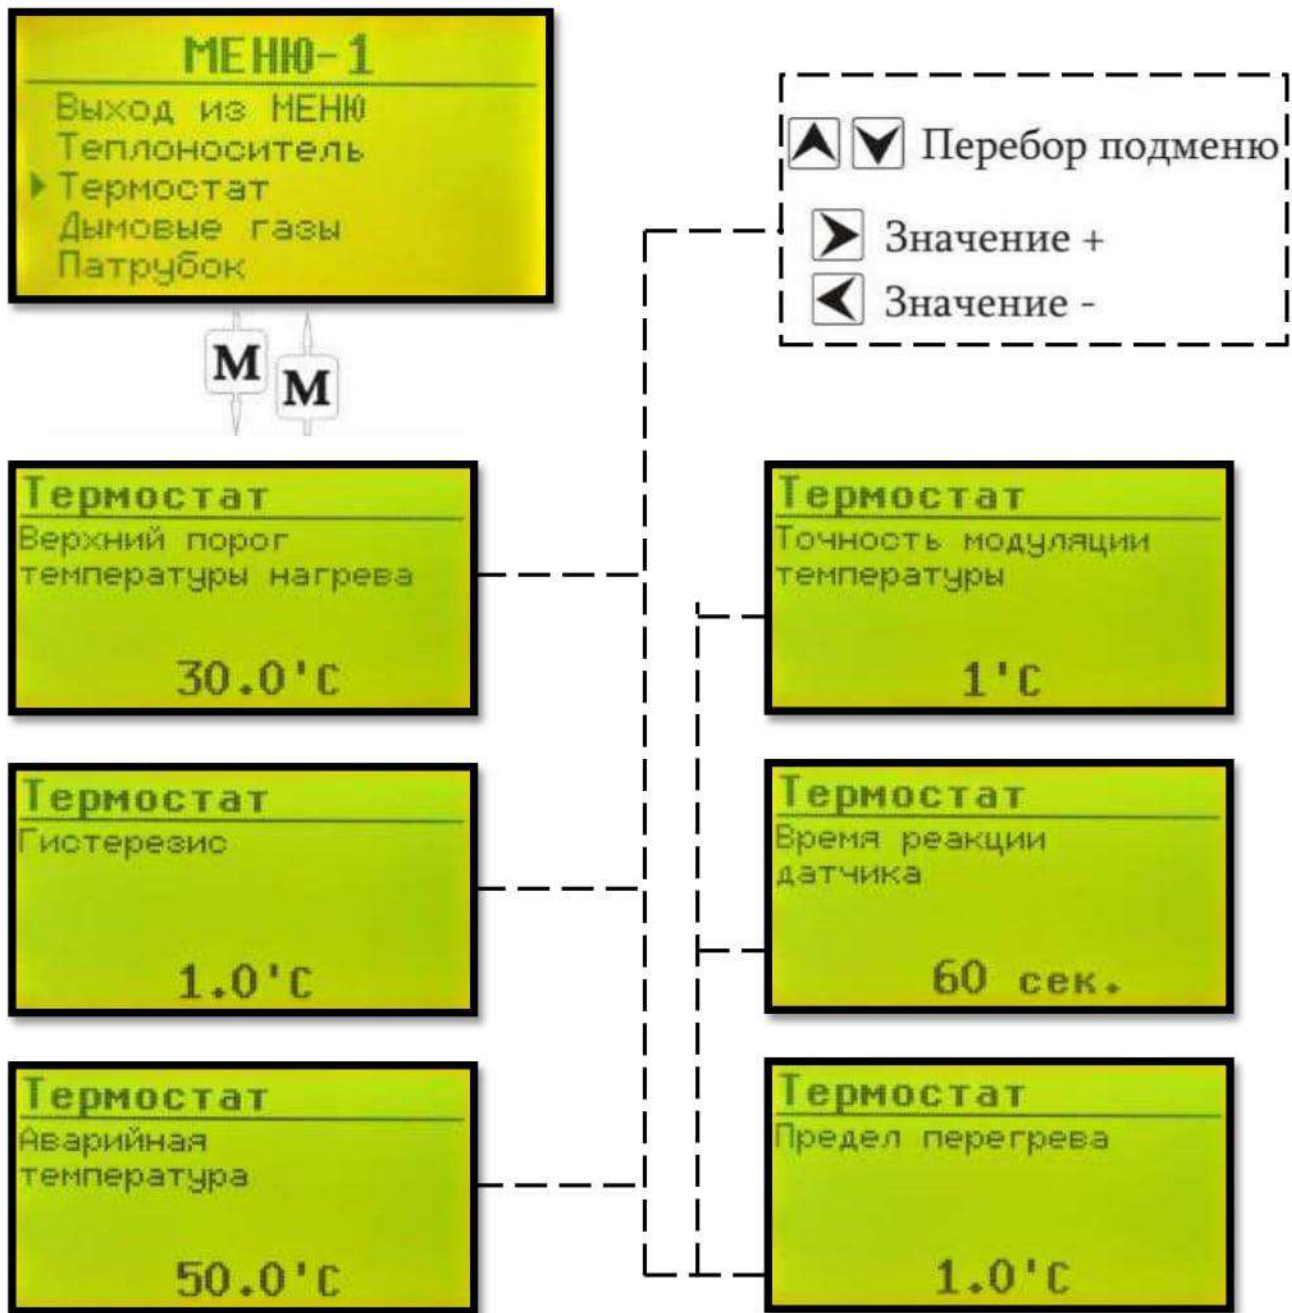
МЕНЮ-1
Выход из МЕНЮ
Теплоноситель
Термостат
Дымовые газы
Патрубок

Перебор подменю
Значение +
Значение -

M M

Термостат
Верхний порог температуры нагрева
30.0'C

Термостат
Гистерезис
1.0'C

Термостат
Аварийная температура
50.0'C

Термостат
Точность модуляции температуры
1'C

Термостат
Время реакции датчика
60 сек.

Термостат
Предел перегрева
1.0'C